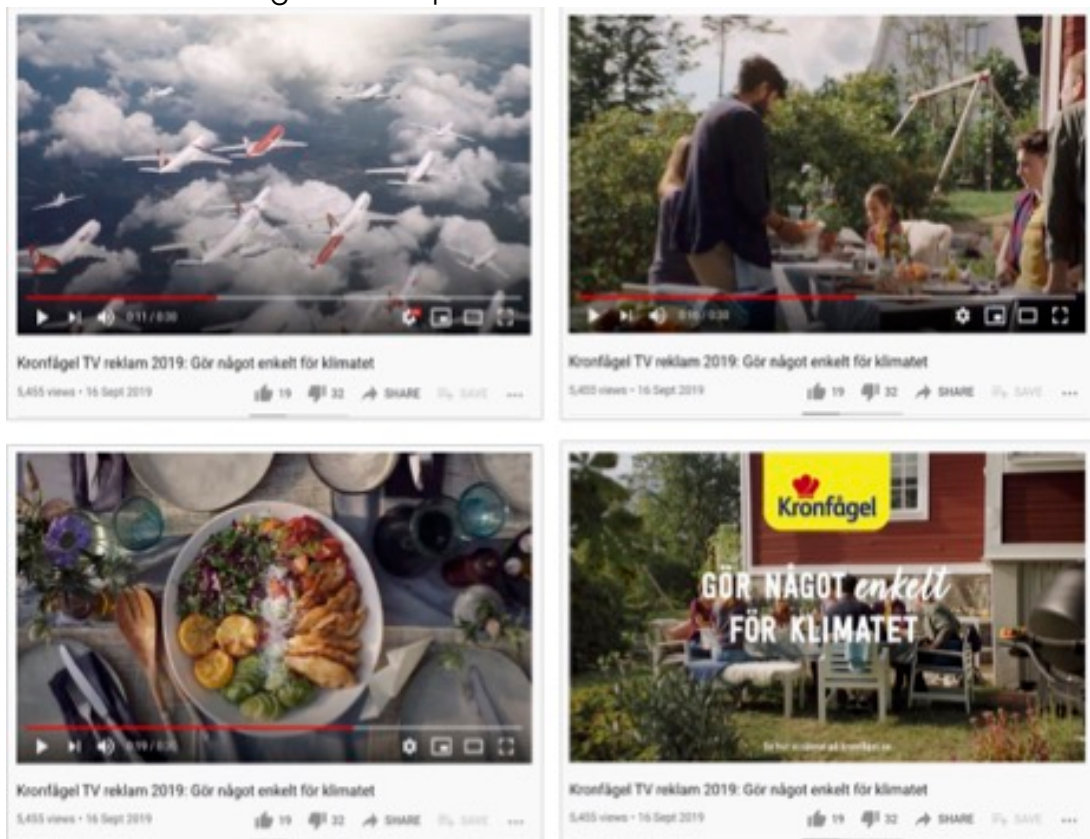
0:11 / 0:30

Kronfågel TV reklam 2019: Gör något enkelt för klimatet

5,455 views • 16 Sept 2019

19 32 SHARE SAVE ...

Kronfågel TV reklam 2019: Gör något enkelt för klimatet

5,455 views • 16 Sept 2019

19 32 SHARE SAVE ...

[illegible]

Kronfågel TV reklam 2019: Gör något enkelt för klimatet

5,455 views • 16 Sept 2019

19 32 SHARE SAVE ...

Kronfågel

GÖR NÅGOT enkelt FÖR KLIMATET

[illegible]

Kronfågel TV reklam 2019: Gör något enkelt för klimatet

5,455 views • 16 Sept 2019

19 32 SHARE SAVE ...